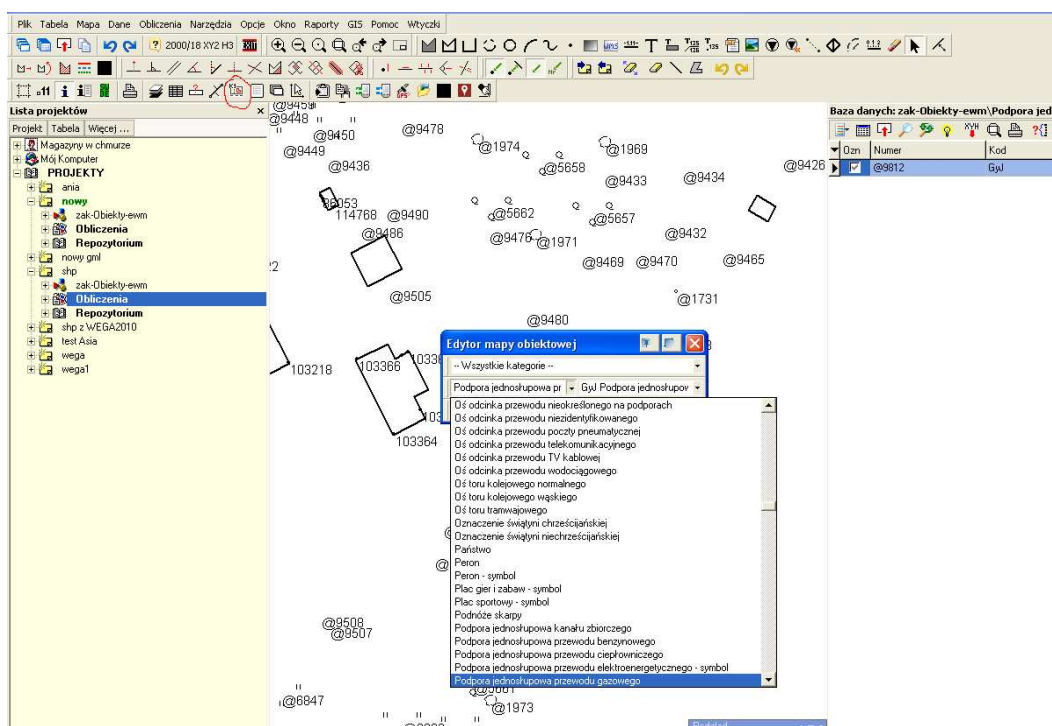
Plik Tabela Mapa Dane Obliczenia Narzędzia Opcje Okno Raporty GIS Pomoc Wtyczki

2000/18 XY2 H3

Lista projektów
Projekt Tabela Więcej ...
Magazyny w chmurze
Mój Komputer
PROJEKTY
ania
nowy
zak-Obiekty-ewm
Obliczenia
Repozytorium
nowy gml
shp
zak-Obiekty-ewm
Obliczenia
Repozytorium
shp z WEGA2010
test Asia
wega
wega1

@9459
@9448
@9450
@9478
@9449
@1974
@1969
@9436
@5658
@9433
@9434
@9426
86053
114768 @9490
@5662
@5657
@9486
@9476
@1971
@9432
@9469 @9470
@9465
@9505
@1731
@9480
103218
103366
103364
@9508
@9507
@5661
@1973
@6847

Edytor mapy obiektowej
-- Wszystkie kategorie --
Podpora jednosłupowa pr
GvJ Podpora jednosłupow
Oś odcinka przewodu nieokreślonego na podporach
Oś odcinka przewodu niezidentyfikowanego
Oś odcinka przewodu poczty pneumatycznej
Oś odcinka przewodu telekomunikacyjnego
Oś odcinka przewodu TV kablowej
Oś odcinka przewodu wodociągowego
Oś toru kolejowego normalnego
Oś toru kolejowego wąskiego
Oś toru tramwajowego
Oznaczenie świątyni chrześcijańskiej
Oznaczenie świątyni niechrześcijańskiej
Państwo
Peron
Peron - symbol
Plac gier i zabaw - symbol
Plac sportowy - symbol
Podnóże skarpy
Podpora jednosłupowa kanału zbiorczego
Podpora jednosłupowa przewodu benzynowego
Podpora jednosłupowa przewodu ciepłowniczego
Podpora jednosłupowa przewodu elektroenergetycznego - symbol
Podpora jednosłupowa przewodu gazowego

Baza danych: zak-Obiekty-ewm\Podpora jed
Ozn Numer Kod
@9812 GvJ